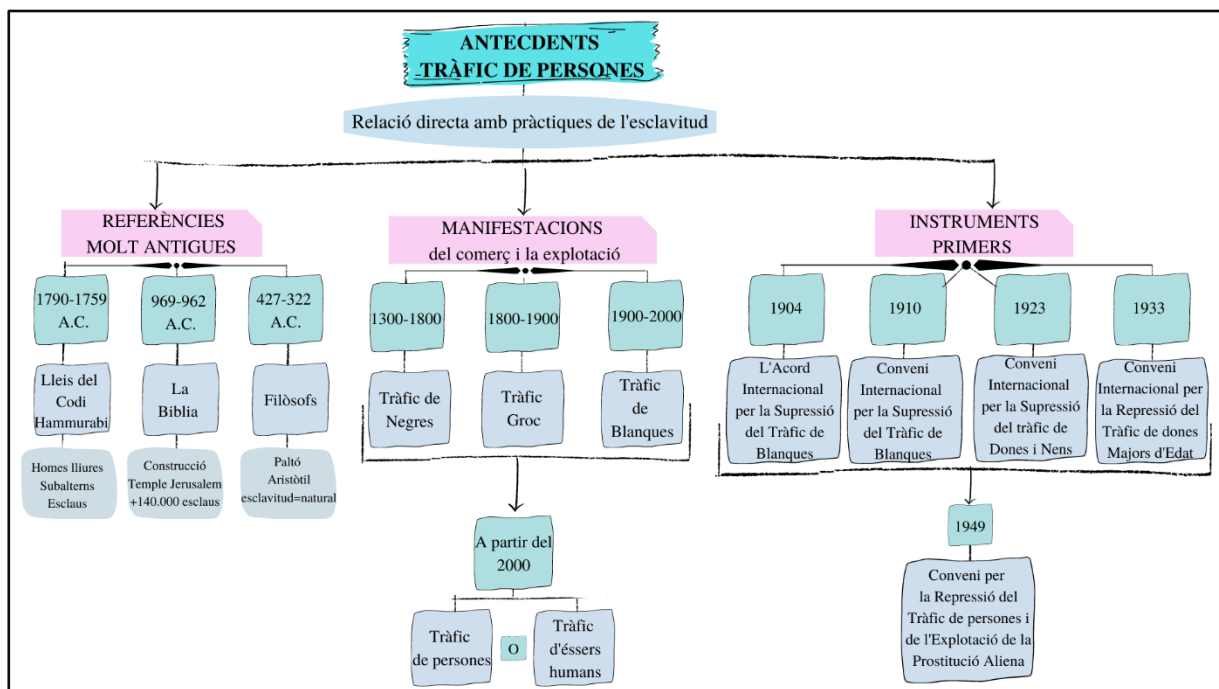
ANTECDENTS
TRÀFIC DE PERSONES

Relació directa amb pràctiques de l'esclavitud

REFERÈNCIES MOLT ANTIGUES

1790-1759 A.C.
Lleis del Codi Hammurabi
Homes lliures
Subalterns
Esclaus

969-962 A.C.
La Biblia
Construcció Temple Jerusalem +140.000 esclaus

427-322 A.C.
Filòsofs
Paltó
Aristòtil
esclavitud=natural

MANIFESTACIONS
del comerç i la explotació

1300-1800
Tràfic de Negres

1800-1900
Tràfic Groc

1900-2000
Tràfic de Blanques

A partir del 2000

Tràfic de persones
O
Tràfic d'éssers humans

INSTRUMENTS PRIMERS

1904
L'Acord Internacional per la Supressió del Tràfic de Blanques

1910
Conveni Internacional per la Supressió del Tràfic de Blanques

1923
Conveni Internacional per la Supressió del tràfic de Dones i Nens

1933
Conveni Internacional per la Repressió del Tràfic de dones Majors d'Edat

1949
Conveni per la Repressió del Tràfic de persones i de l'Explotació de la Prostitució Aliena